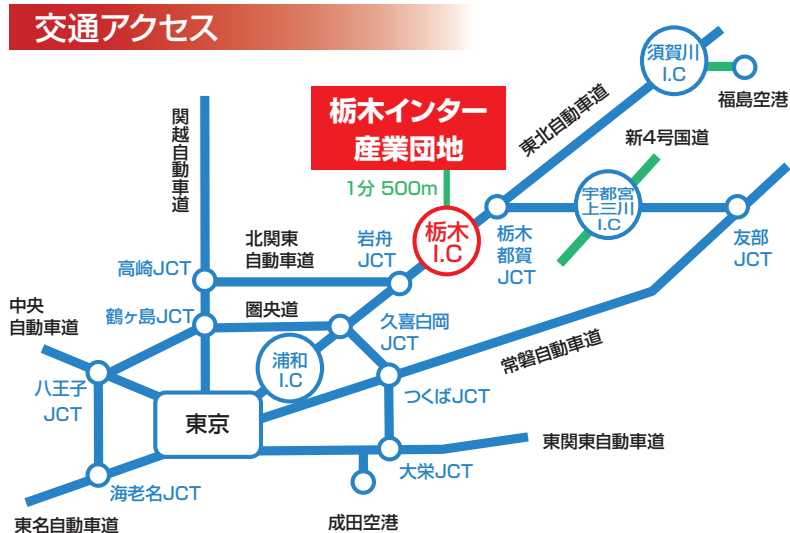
交通アクセス

栃木インター産業団地

1分 500m

須賀川 I.C

福島空港

東北自動車道

新4号国道

関越自動車道

栃木 I.C

栃木都賀 JCT

宇都宮上三川 I.C

友部 JCT

北関東自動車道

岩舟 JCT

高崎JCT

圏央道

中央自動車道

鶴ヶ島JCT

久喜白岡 JCT

浦和 I.C

常磐自動車道

八王子 JCT

東京

つくばJCT

東関東自動車道

大栄JCT

海老名JCT

東名自動車道

成田空港